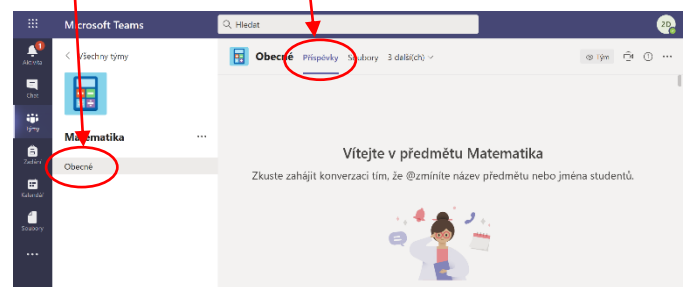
Microsoft Teams
Hledat
ZD
1
Aktivita
Chat
Týmy
Zadání
Kalendář
Soubory
...
< Všechny týmy
Matematika ...
Obecné
Obecné Příspěvky Soubory 3 další(ch)
Tým
Vítejte v předmětu Matematika
Zkuste zahájit konverzaci tím, že @zmíníte název předmětu nebo jména studentů.